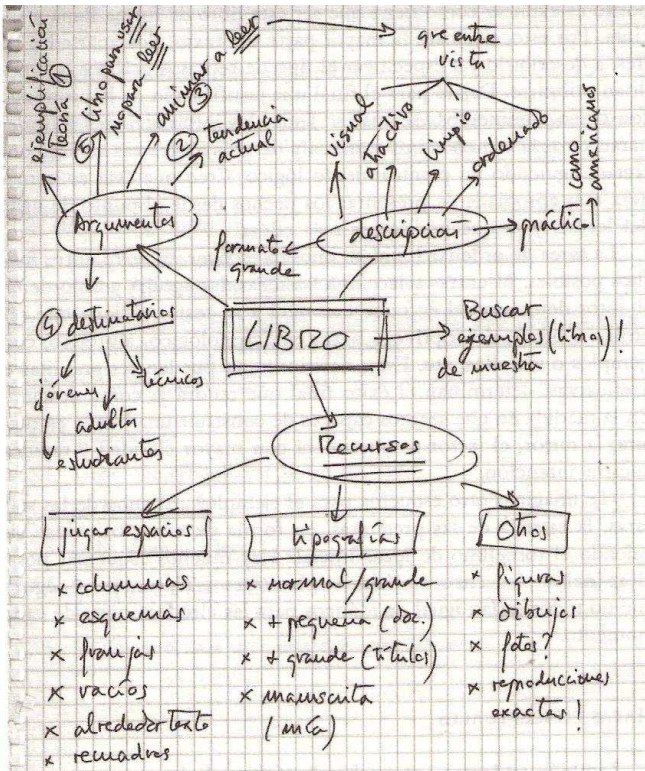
ejemplificación
teoría ①

⑤ Libro para usar
no para leer

aumentar a leer ③

que entre
vista

② tendencia
actual

Argumentos

visual

atractivo

limpio

ordenado

como
americanos

formato
grande

descripción

práctico

④ destinatarios

jóvenes

adultos

estudiantes

técnicos

LIBRO

Buscar
ejemplos (libros)!
de muestra

Recursos

jugar espacios

× columnas
× esquemas
× franjas
× vacíos
× alrededor texto
× recuadros

tipografías

× normal / grande
× + pequeña (doc.)
× + grande (títulos)
× manuscrita
(MCA)

Otros

× figuras
× dibujos
× fotos?
× reproducciones
exactas!